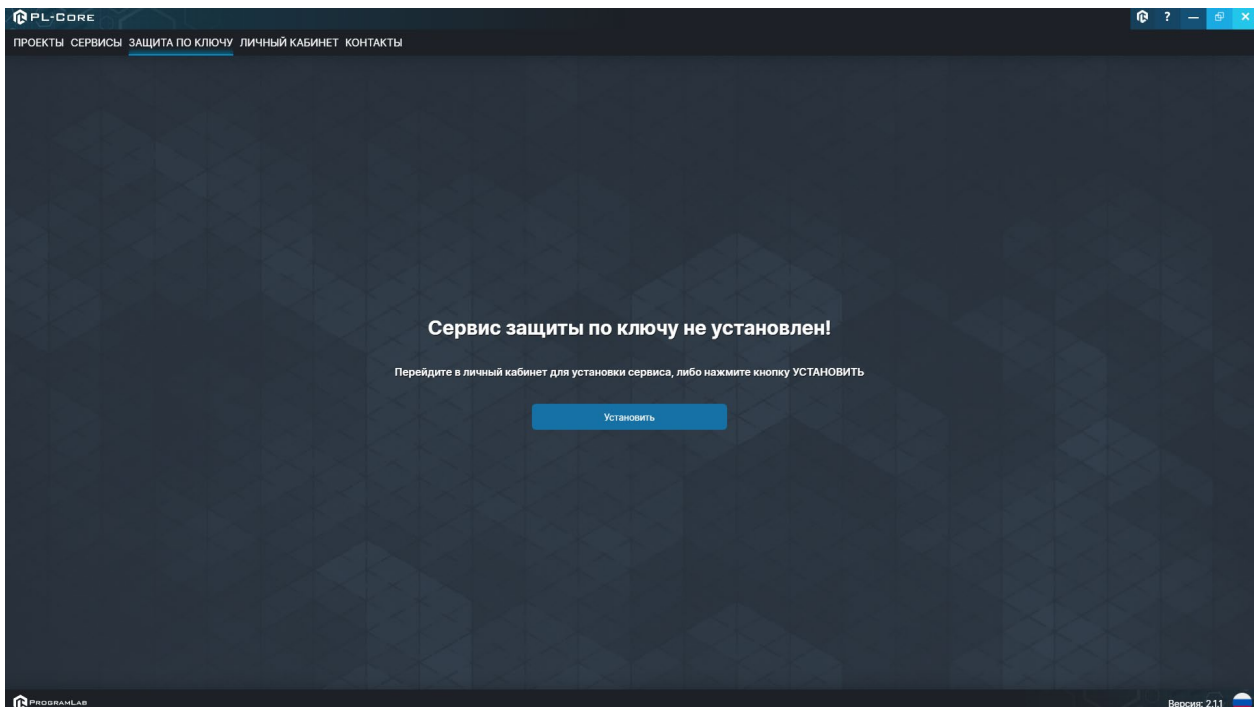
PL-CORE

?

ПРОЕКТЫ СЕРВИСЫ ЗАЩИТА ПО КЛЮЧУ ЛИЧНЫЙ КАБИНЕТ КОНТАКТЫ

Сервис защиты по ключу не установлен!

Перейдите в личный кабинет для установки сервиса, либо нажмите кнопку УСТАНОВИТЬ

Установить

PROGRAMLAB

Версия: 2.1.1